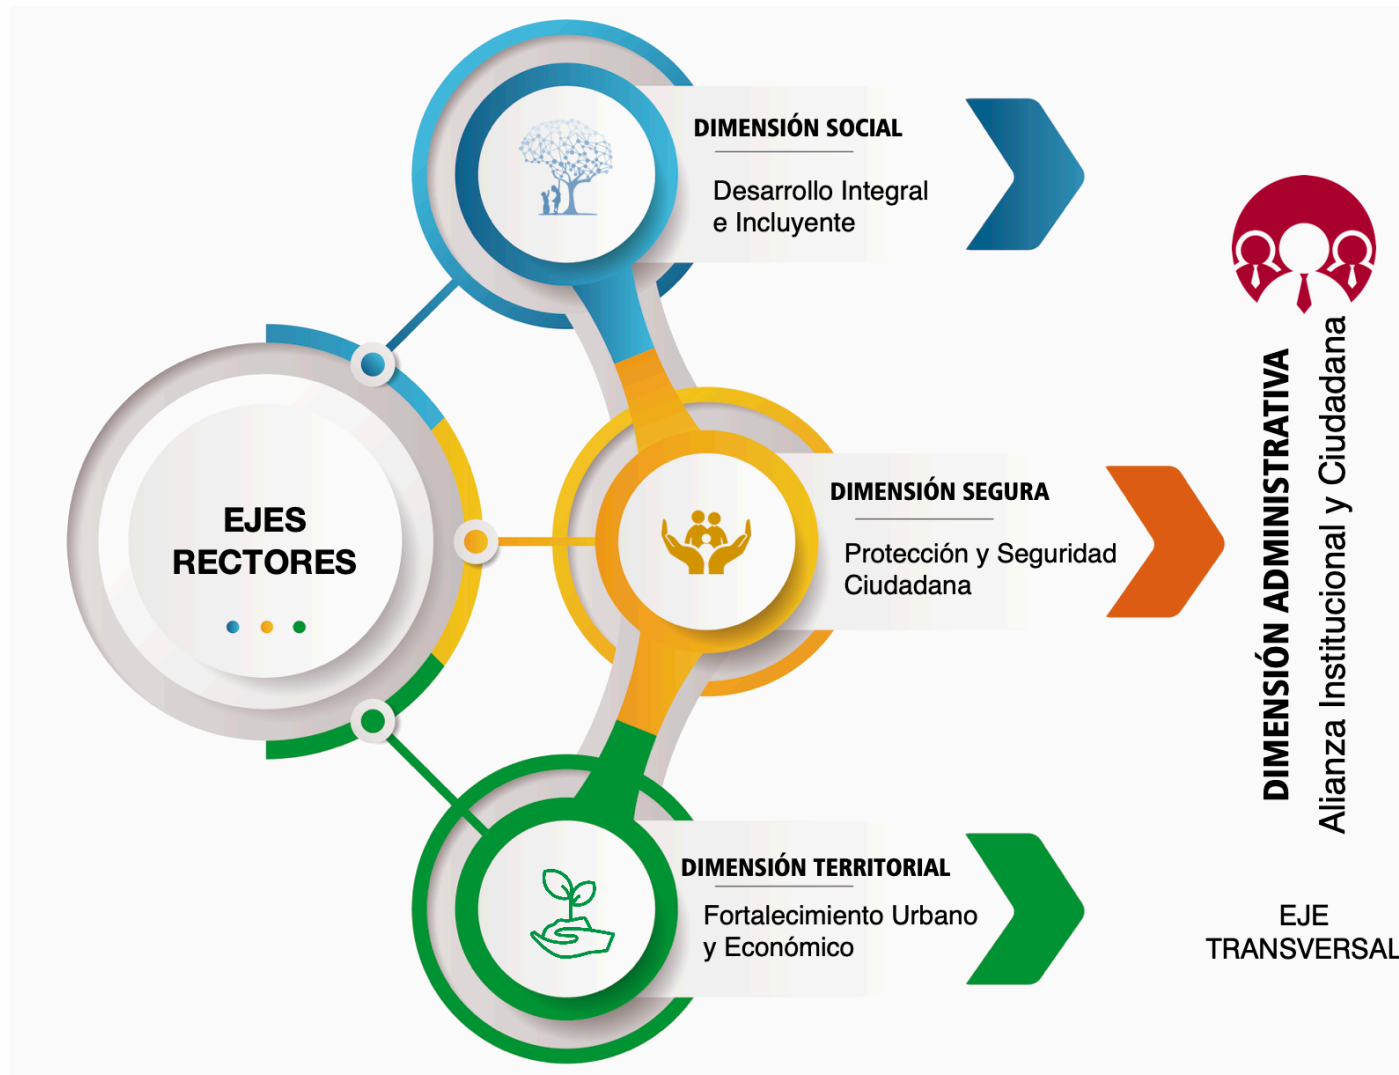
EJES RECTORES

DIMENSIÓN SOCIAL

Desarrollo Integral e Incluyente

DIMENSIÓN SEGURA

Protección y Seguridad Ciudadana

DIMENSIÓN TERRITORIAL

Fortalecimiento Urbano y Económico

DIMENSIÓN ADMINISTRATIVA

Alianza Institucional y Ciudadana

EJE TRANSVERSAL